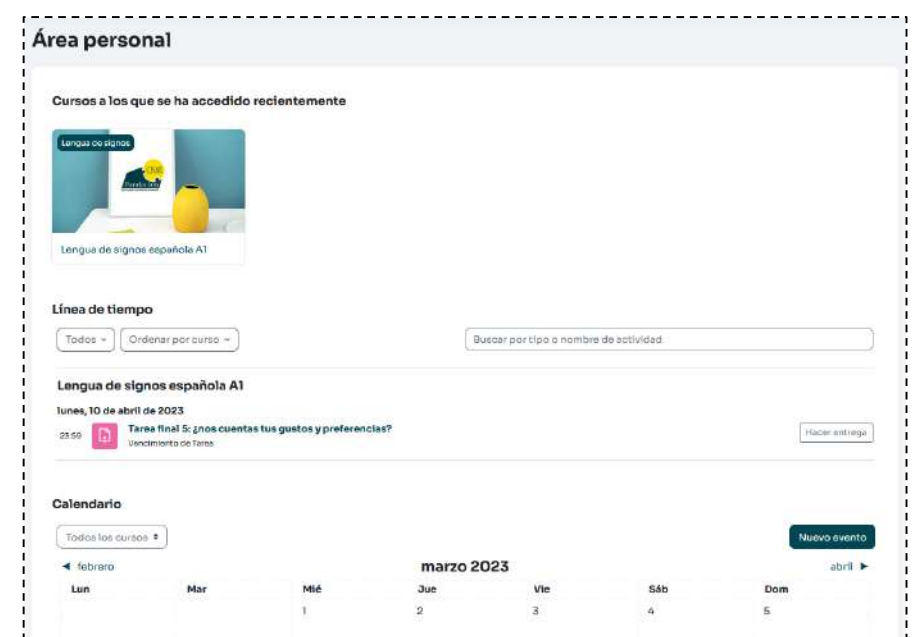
Área personal

Cursos a los que se ha accedido recientemente

Lengua de signos

Lengua de signos española A1

Línea de tiempo

Todos ▾ Ordenar por curso ▾

Buscar por tipo o nombre de actividad

Lengua de signos española A1

lunes, 10 de abril de 2023

23:59 Tarea final 5: ¿nos cuentas tus gustos y preferencias?
Vencimiento de Tarea

Hacer entrega

Calendario

Todos los cursos ⬍

Nuevo evento

◄ febrero marzo 2023 abril ►

| Lun | Mar | Mié | Jue | Vie | Sáb | Dom |
|---|---|---|---|---|---|---|
| | | 1 | 2 | 3 | 4 | 5 |